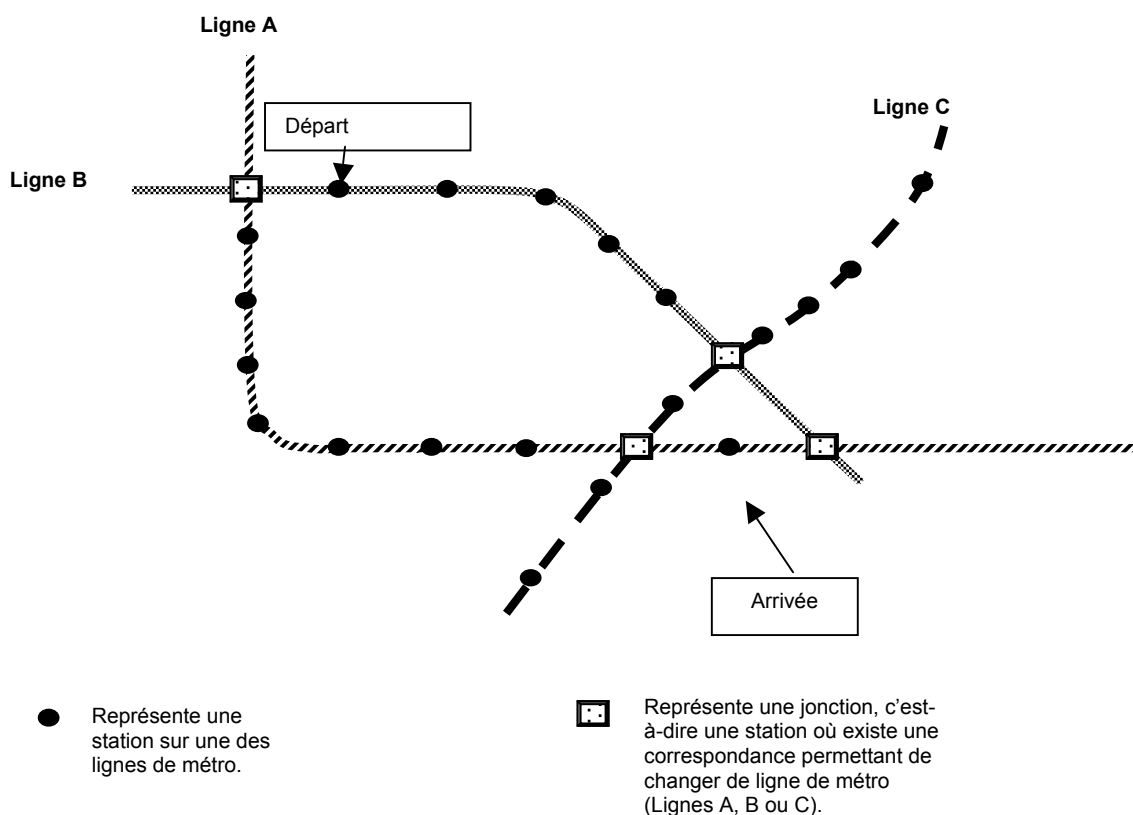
Ligne A

Départ

Ligne C

Ligne B

Arrivée

Représente une station sur une des lignes de métro.

Représente une jonction, c'est-à-dire une station où existe une correspondance permettant de changer de ligne de métro (Lignes A, B ou C).